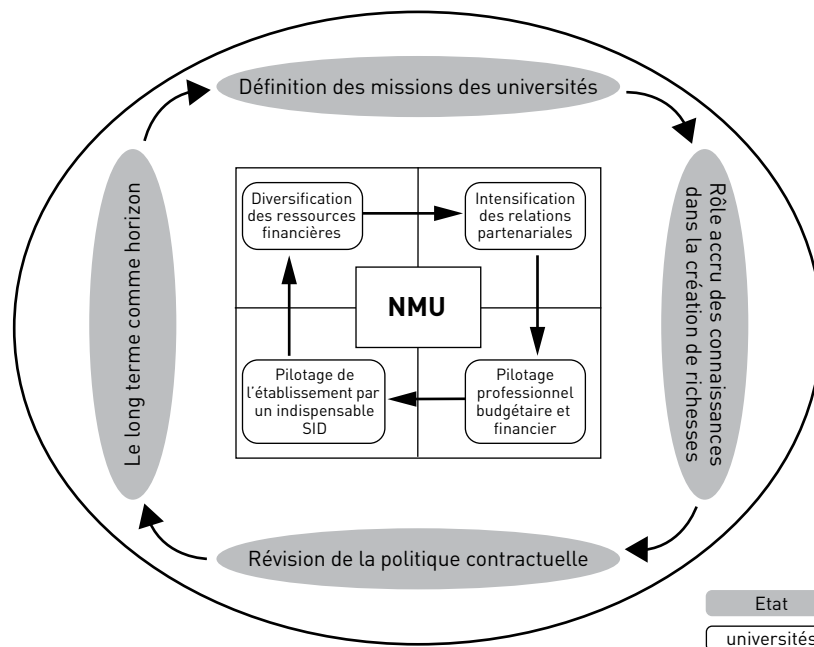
Définition des missions des universités

Rôle accru des connaissances dans la création de richesses

Révision de la politique contractuelle

Le long terme comme horizon

Diversification des ressources financières

Intensification des relations partenariales

NMU

Pilotage de l'établissement par un indispensable SID

Pilotage professionnel budgétaire et financier

Etat

universités